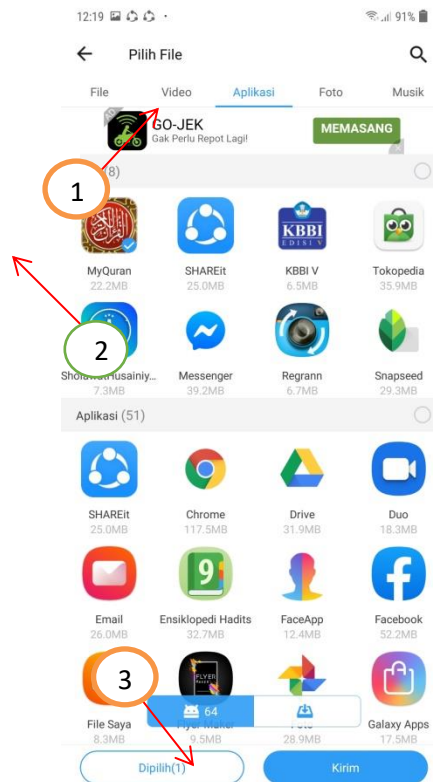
12:19 91%

Pilih File

File Video Aplikasi Foto Musik

GO-JEK
Gak Perlu Repot Lagi!
MEMASANG

1

8)

MyQuran 22.2MB
SHAREit 25.0MB
KBBI V 6.5MB
Tokopedia 35.9MB

2

Shol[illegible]saniy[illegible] 7.3MB
Messenger 39.2MB
Regrann 6.7MB
Snapseed 29.3MB

Aplikasi (51)

SHAREit 25.0MB
Chrome 117.5MB
Drive 31.9MB
Duo 18.3MB

Email 26.0MB
Ensiklopedi Hadits 32.7MB
FaceApp 12.4MB
Facebook 52.2MB

3

File Saya 8.3MB
Flyer Maker 9.5MB
Foto 28.9MB
Galaxy Apps 17.5MB

64

Dipilih(1)
Kirim